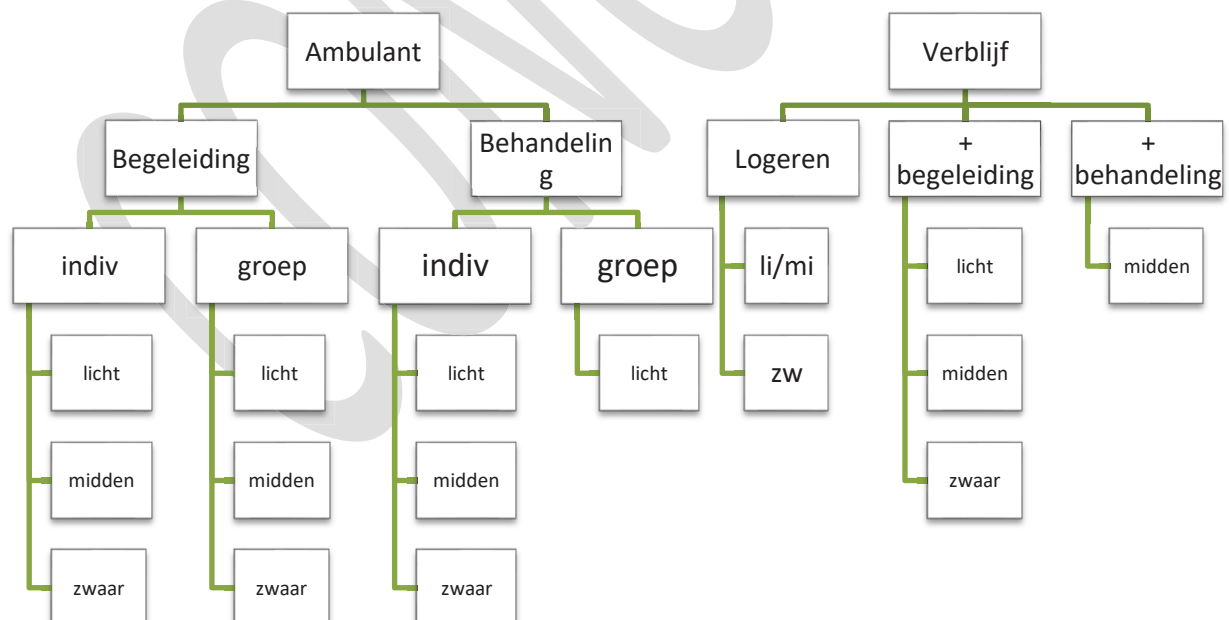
Ambulant

Begeleiding

indiv

licht

midden

zwaar

groep

licht

midden

zwaar

Behandeling

indiv

licht

midden

zwaar

groep

licht

Verblijf

Logeren

li/mi

zw

+ begeleiding

licht

midden

zwaar

+ behandeling

midden